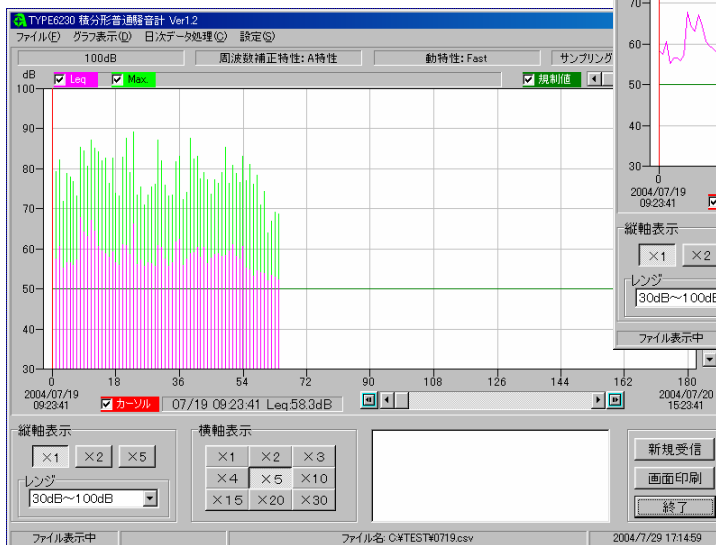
TYPE6230 積分形普通騒音計 Ver1.2

ファイル(F) グラフ表示(D) 日次データ処理(C) 設定(S)

100dB | 周波数補正特性: A特性 | 動特性: Fast | サンプリング

dB

Leq Max 規制値

100
90
80
70
60
50
30

0 18 36 54 72 90 108 126 144 162 180

2004/07/19 09:23:41

カーソル 07/19 09:23:41 Leq:58.3dB

2004/07/20 15:23:41

縦軸表示

×1 ×2 ×5

レンジ

30dB~100dB

横軸表示

×1 ×2 ×3
×4 ×5 ×10
×15 ×20 ×30

新規受信

画面印刷

終了

ファイル表示中

ファイル名: C:¥TEST¥0719.csv

2004/7/29 17:14:59

70
60
50
40
30

0

2004/07/19 09:23:41

縦軸表示

×1 ×2

レンジ

30dB~100dB

ファイル表示中